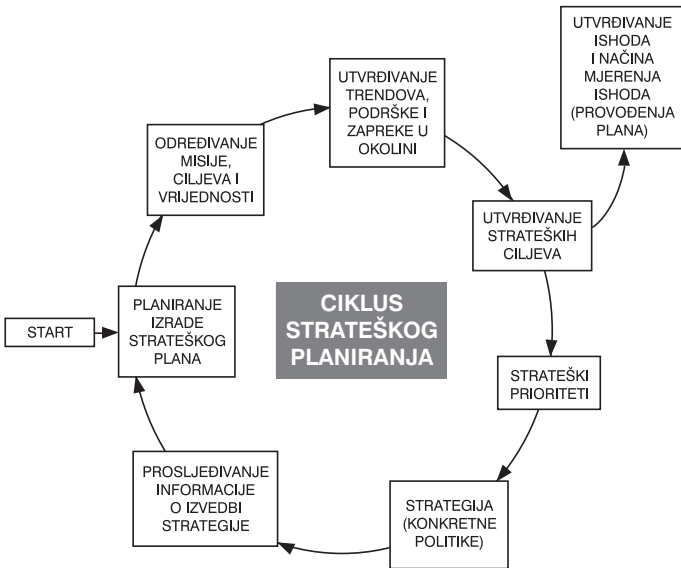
CIKLUS STRATEŠKOG PLANIRANJA

START

PLANIRANJE IZRADE STRATEŠKOG PLANA

ODREĐIVANJE MISIJE, CILJEVA I VRIJEDNOSTI

UTVRĐIVANJE TRENDOVA, PODRŠKE I ZAPREKE U OKOLINI

UTVRĐIVANJE STRATEŠKIH CILJEVA

UTVRĐIVANJE ISHODA I NAČINA MJERENJA ISHODA (PROVOĐENJA PLANA)

STRATEŠKI PRIORITETI

STRATEGIJA (KONKRETNE POLITIKE)

PROSLJEĐIVANJE INFORMACIJE O IZVEDBI STRATEGIJE